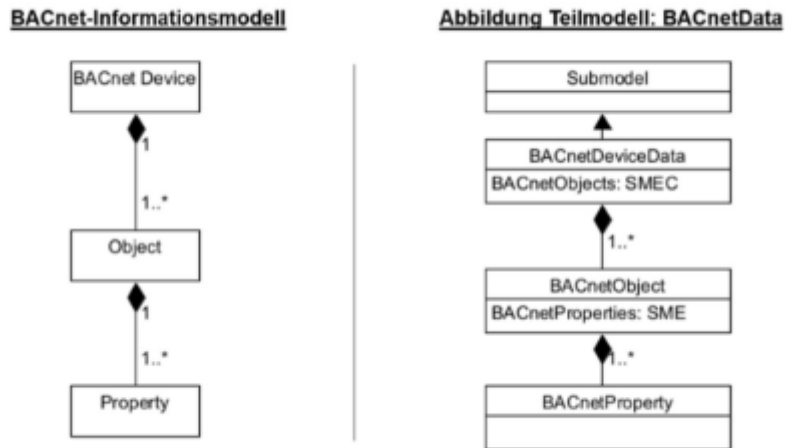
BACnet-Informationsmodell

BACnet Device

1

1..*

Object

1

1..*

Property

Abbildung Teilmodell: BACnetData

Submodel

BACnetDeviceData

BACnetObjects: SMEC

1..*

BACnetObject

BACnetProperties: SME

1..*

BACnetProperty